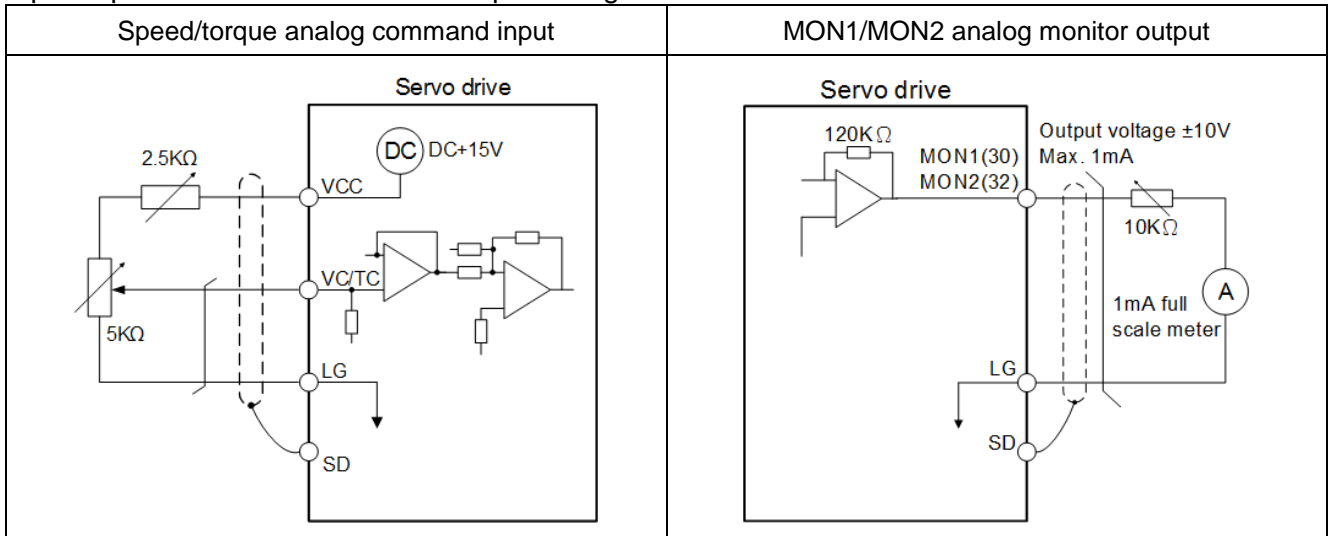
| Speed/torque analog command input | MON1/MON2 analog monitor output |
|---|---|
| Servo drive<br>DC DC+15V<br>2.5KΩ<br>VCC<br>VC/TC<br>5KΩ<br>LG<br>SD | Servo drive<br>120KΩ<br>MON1(30)<br>MON2(32)<br>Output voltage ±10V<br>Max. 1mA<br>10KΩ<br>A<br>1mA full scale meter<br>LG<br>SD |